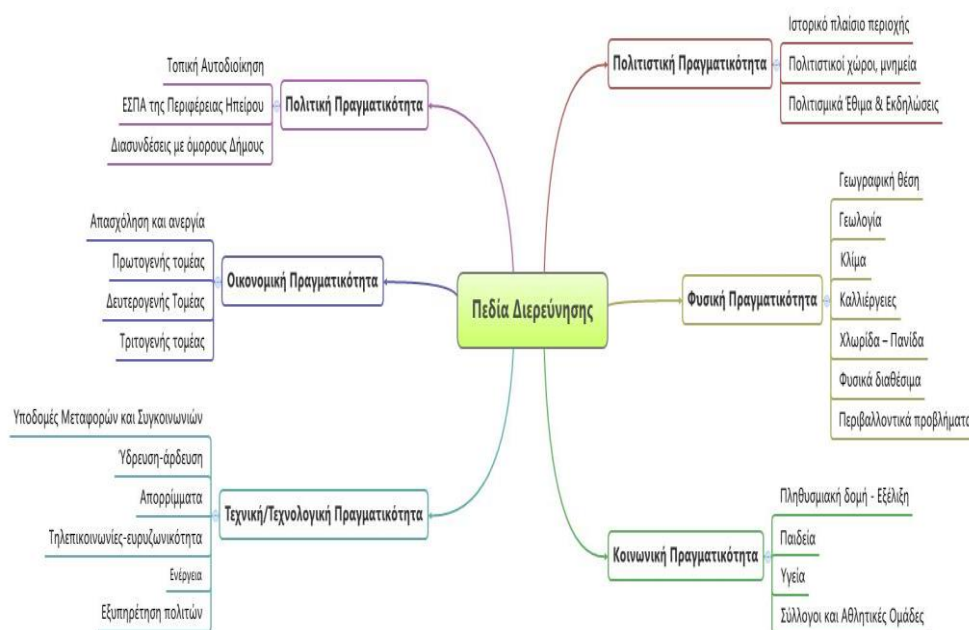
Πεδία Διερεύνησης

Πολιτική Πραγματικότητα
Τοπική Αυτοδιοίκηση
ΕΣΠΑ της Περιφέρειας Ηπείρου
Διασυνδέσεις με όμορους Δήμους

Πολιτιστική Πραγματικότητα
Ιστορικό πλαίσιο περιοχής
Πολιτιστικοί χώροι, μνημεία
Πολιτισμικά Έθιμα & Εκδηλώσεις

Οικονομική Πραγματικότητα
Απασχόληση και ανεργία
Πρωτογενής τομέας
Δευτερογενής Τομέας
Τριτογενής τομέας

Φυσική Πραγματικότητα
Γεωγραφική θέση
Γεωλογία
Κλίμα
Καλλιέργειες
Χλωρίδα – Πανίδα
Φυσικά διαθέσιμα
Περιβαλλοντικά προβλήματα

Τεχνική/Τεχνολογική Πραγματικότητα
Υποδομές Μεταφορών και Συγκοινωνιών
Ύδρευση-άρδευση
Απορρίμματα
Τηλεπικοινωνίες-ευρυζωνικότητα
Ενέργεια
Εξυπηρέτηση πολιτών

Κοινωνική Πραγματικότητα
Πληθυσμιακή δομή - Εξέλιξη
Παιδεία
Υγεία
Σύλλογοι και Αθλητικές Ομάδες